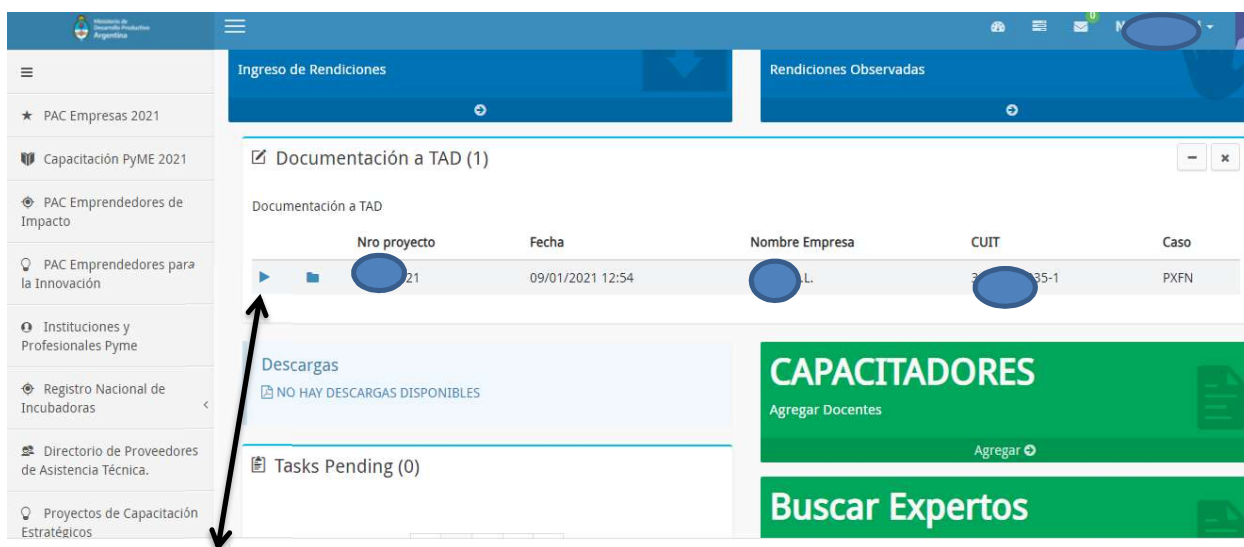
Ministerio de Desarrollo Productivo Argentina

0

M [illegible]

Ingreso de Rendiciones

Rendiciones Observadas

PAC Empresas 2021

Capacitación PyME 2021

PAC Emprendedores de Impacto

PAC Emprendedores para la Innovación

Instituciones y Profesionales Pyme

Registro Nacional de Incubadoras

Directorio de Proveedores de Asistencia Técnica.

Proyectos de Capacitación Estratégicos

Documentación a TAD (1)

Documentación a TAD

| | | Nro proyecto | Fecha | Nombre Empresa | CUIT | Caso |
|---|---|---|---|---|---|---|
| | | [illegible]21 | 09/01/2021 12:54 | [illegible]L. | 3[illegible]35-1 | PXFN |

Descargas

NO HAY DESCARGAS DISPONIBLES

Tasks Pending (0)

CAPACITADORES

Agregar Docentes

Agregar

Buscar Expertos